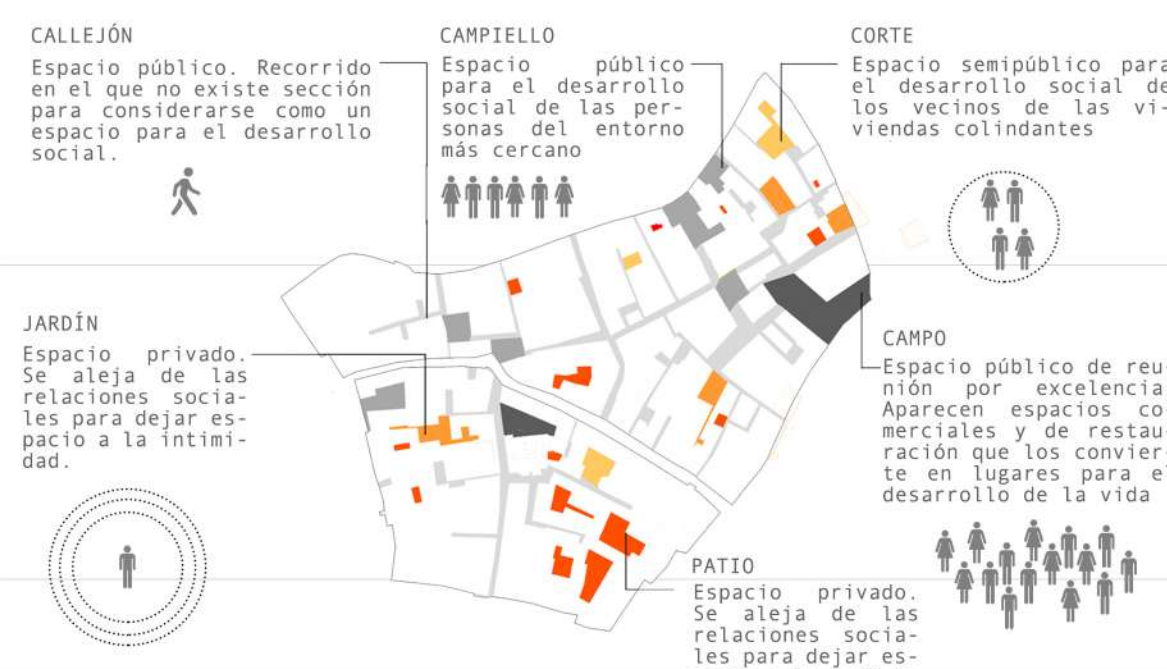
CALLEJÓN
Espacio público. Recorrido en el que no existe sección para considerarse como un espacio para el desarrollo social.

CAMPIELLO
Espacio público para el desarrollo social de las personas del entorno más cercano

CORTE
Espacio semipúblico para el desarrollo social de los vecinos de las viviendas colindantes

JARDÍN
Espacio privado. Se aleja de las relaciones sociales para dejar espacio a la intimidad.

CAMPO
Espacio público de reu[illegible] nión por excelencia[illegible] Aparecen espacios co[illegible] merciales y de restau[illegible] ración que los convier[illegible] te en lugares para e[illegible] desarrollo de la vida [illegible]

PATIO
Espacio privado. Se aleja de las relaciones sociales para dejar es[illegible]